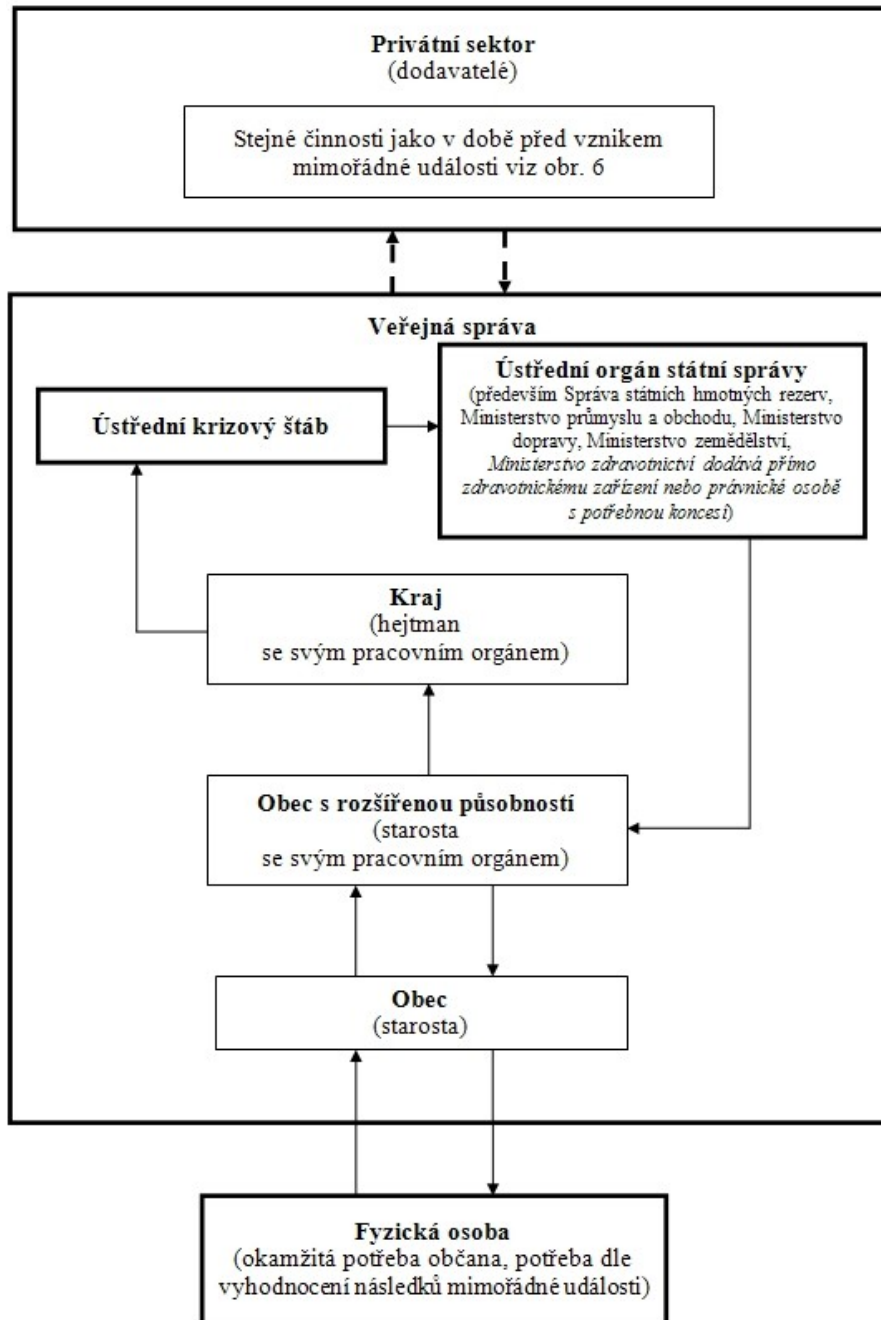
**Privátní sektor**
(dodavatelé)

Stejné činnosti jako v době před vznikem mimořádné události viz obr. 6

**Veřejná správa**

**Ústřední orgán státní správy**
(především Správa státních hmotných rezerv, Ministerstvo průmyslu a obchodu, Ministerstvo dopravy, Ministerstvo zemědělství, *Ministerstvo zdravotnictví dodává přímo zdravotnickému zařízení nebo právnické osobě s potřebnou koncesí*)

**Ústřední krizový štáb**

**Kraj**
(hejtman
se svým pracovním orgánem)

**Obec s rozšířenou působností**
(starosta
se svým pracovním orgánem)

**Obec**
(starosta)

**Fyzická osoba**
(okamžitá potřeba občana, potřeba dle vyhodnocení následků mimořádné události)